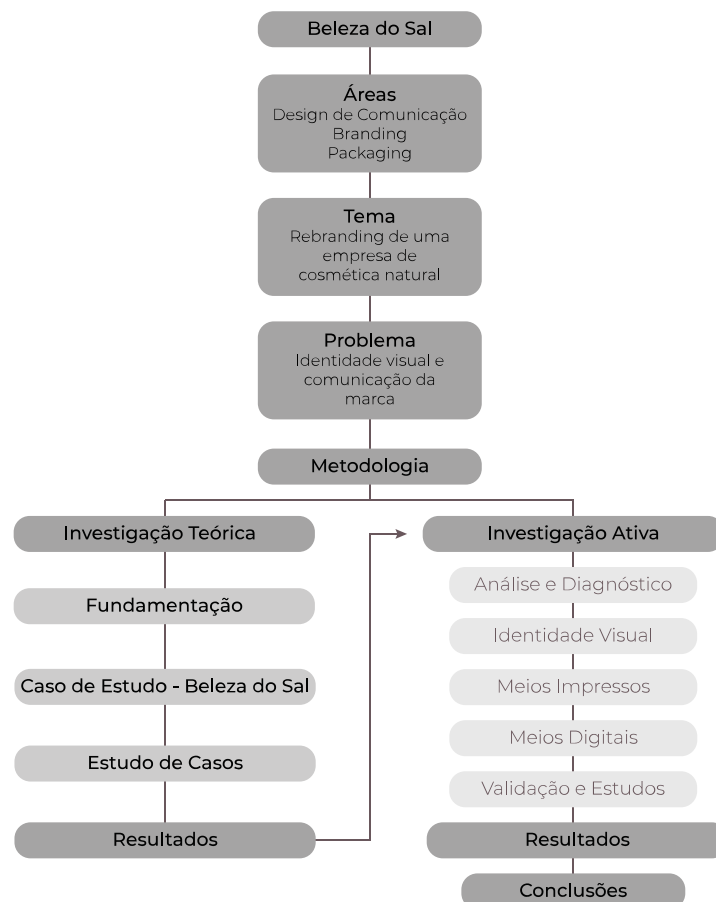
Beleza do Sal

Áreas
Design de Comunicação
Branding
Packaging

Tema
Rebranding de uma empresa de cosmética natural

Problema
Identidade visual e comunicação da marca

Metodologia

Investigação Teórica

Fundamentação

Caso de Estudo - Beleza do Sal

Estudo de Casos

Resultados

Investigação Ativa

Análise e Diagnóstico

Identidade Visual

Meios Impressos

Meios Digitais

Validação e Estudos

Resultados

Conclusões